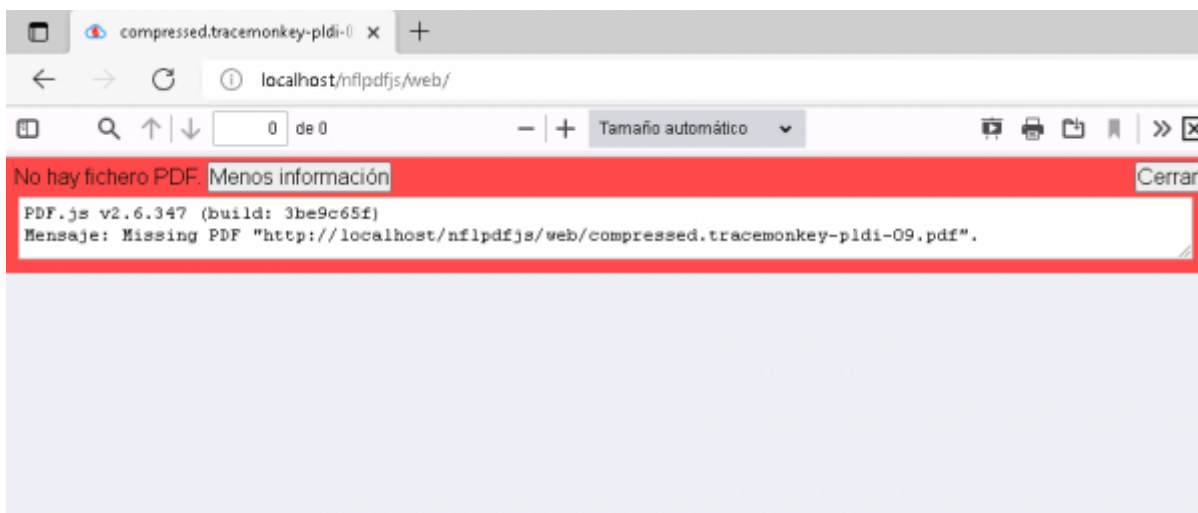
compressed.tracemonkey-pldi-0 ×

localhost/nflpdfjs/web/

0 de 0

Tamaño automático

No hay fichero PDF. Menos información

Cerrar

PDF.js v2.6.347 (build: 3be9c65f)
Mensaje: Missing PDF "http://localhost/nflpdfjs/web/compressed.tracemonkey-pldi-09.pdf".